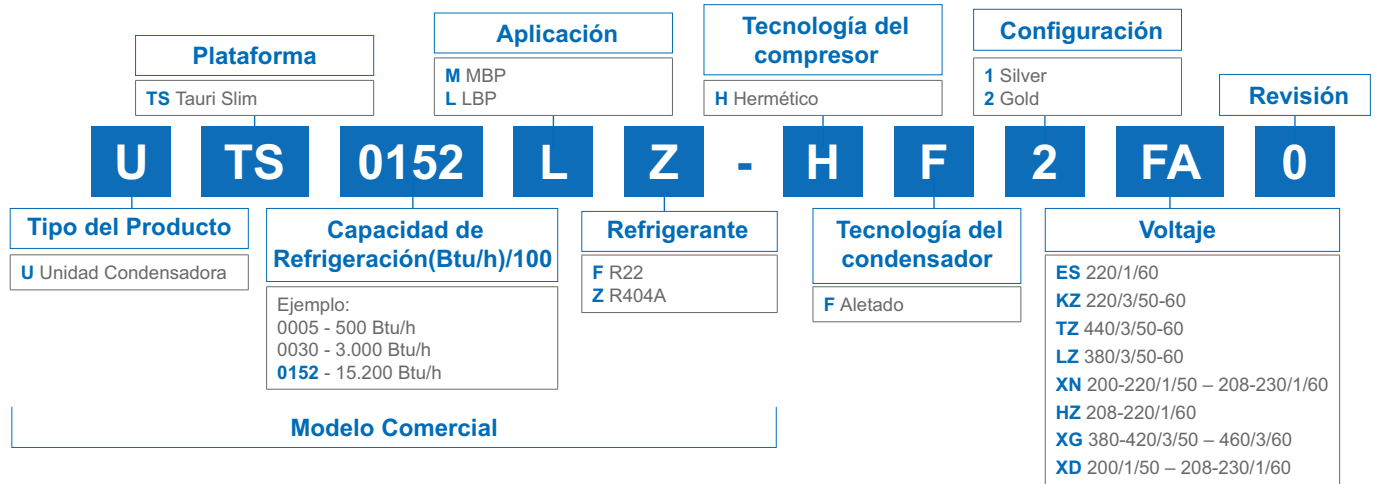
Plataforma
TS Tauri Slim

Aplicación
M MBP
L LBP

Tecnología del compresor
H Hermético

Configuración
1 Silver
2 Gold

Revisión

U TS 0152 L Z - H F 2 FA 0

Tipo del Producto
U Unidad Condensadora

Capacidad de Refrigeración(Btu/h)/100
Ejemplo:
0005 - 500 Btu/h
0030 - 3.000 Btu/h
0152 - 15.200 Btu/h

Refrigerante
F R22
Z R404A

Tecnología del condensador
F Aletado

Voltaje
ES 220/1/60
KZ 220/3/50-60
TZ 440/3/50-60
LZ 380/3/50-60
XN 200-220/1/50 – 208-230/1/60
HZ 208-220/1/60
XG 380-420/3/50 – 460/3/60
XD 200/1/50 – 208-230/1/60

Modelo Comercial